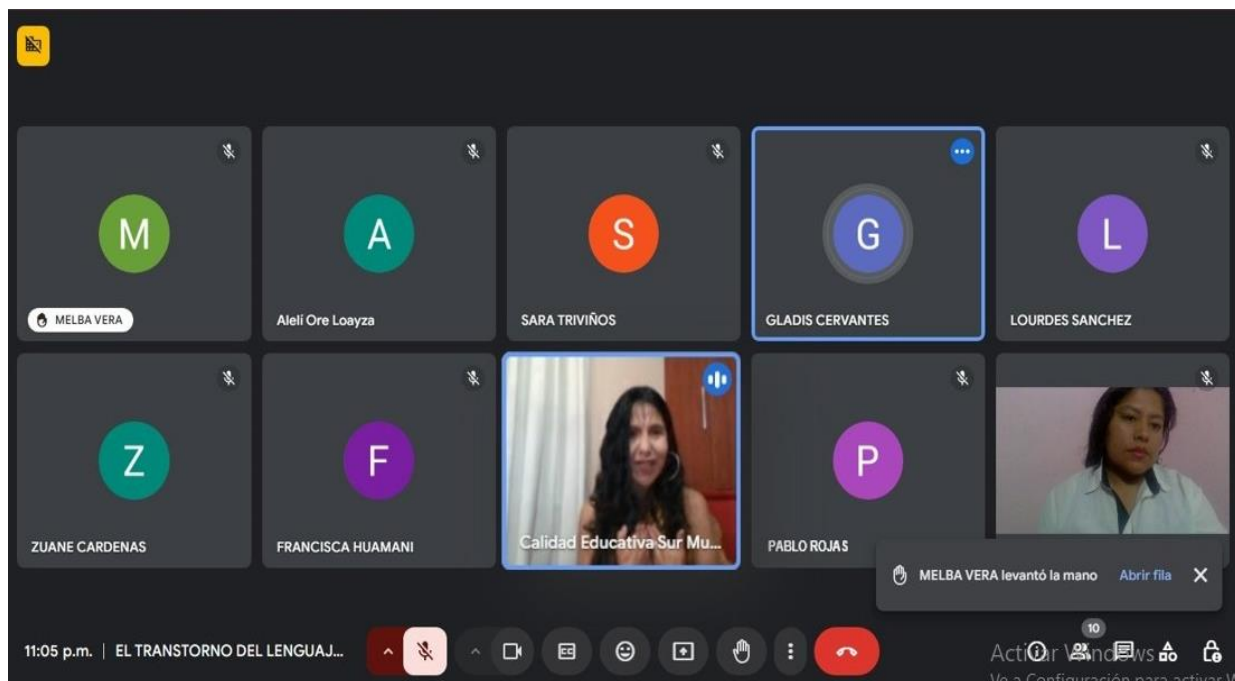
M
MELBA VERA

A
Alelí Ore Loayza

S
SARA TRIVIÑOS

G
GLADIS CERVANTES

L
LOURDES SANCHEZ

Z
ZUANE CARDENAS

F
FRANCISCA HUAMANI

Calidad Educativa Sur Mu...

P
PABLO ROJAS

MELBA VERA levantó la mano
Abrir fila

11:05 p.m. | EL TRANSTORNO DEL LENGUAJ...

10

Activar Windows
Ve a Configuración para activar W